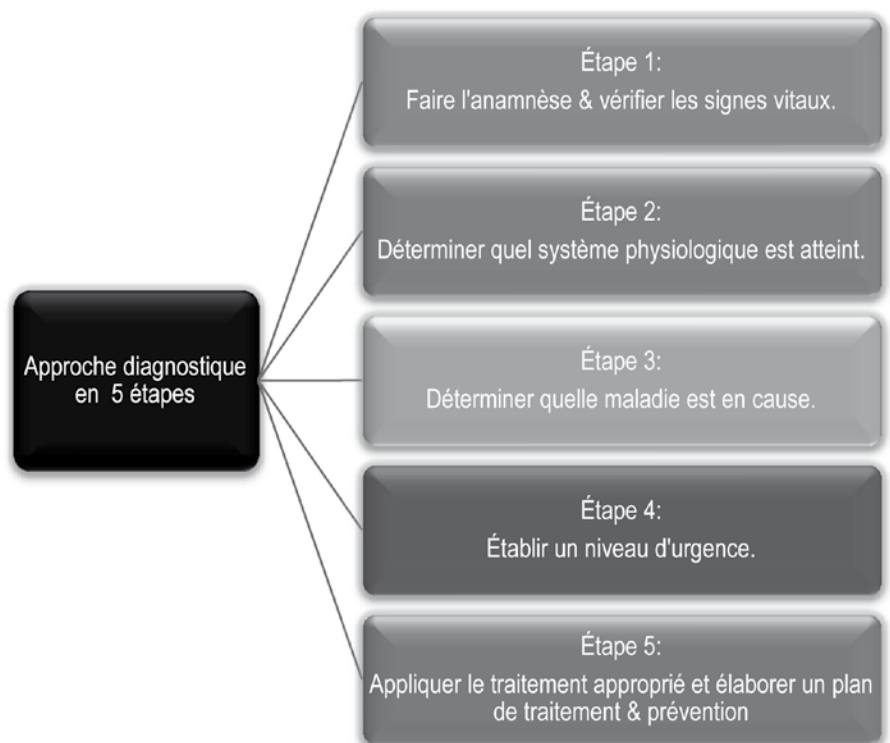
Approche diagnostique en 5 étapes

Étape 1:
Faire l'anamnèse & vérifier les signes vitaux.

Étape 2:
Déterminer quel système physiologique est atteint.

Étape 3:
Déterminer quelle maladie est en cause.

Étape 4:
Établir un niveau d'urgence.

Étape 5:
Appliquer le traitement approprié et élaborer un plan de traitement & prévention